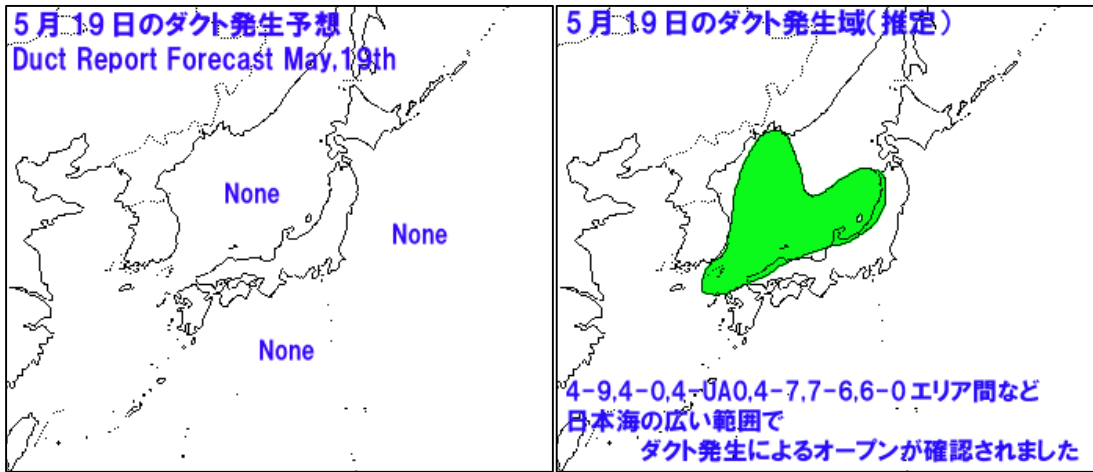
5月19日のダクト発生予想
Duct Report Forecast May,19th

None

None

None

5月19日のダクト発生域(推定)

4-9,4-0,4-UA0,4-7,7-6,6-0 エリア間など
日本海の広い範囲で
ダクト発生によるオープンが確認されました